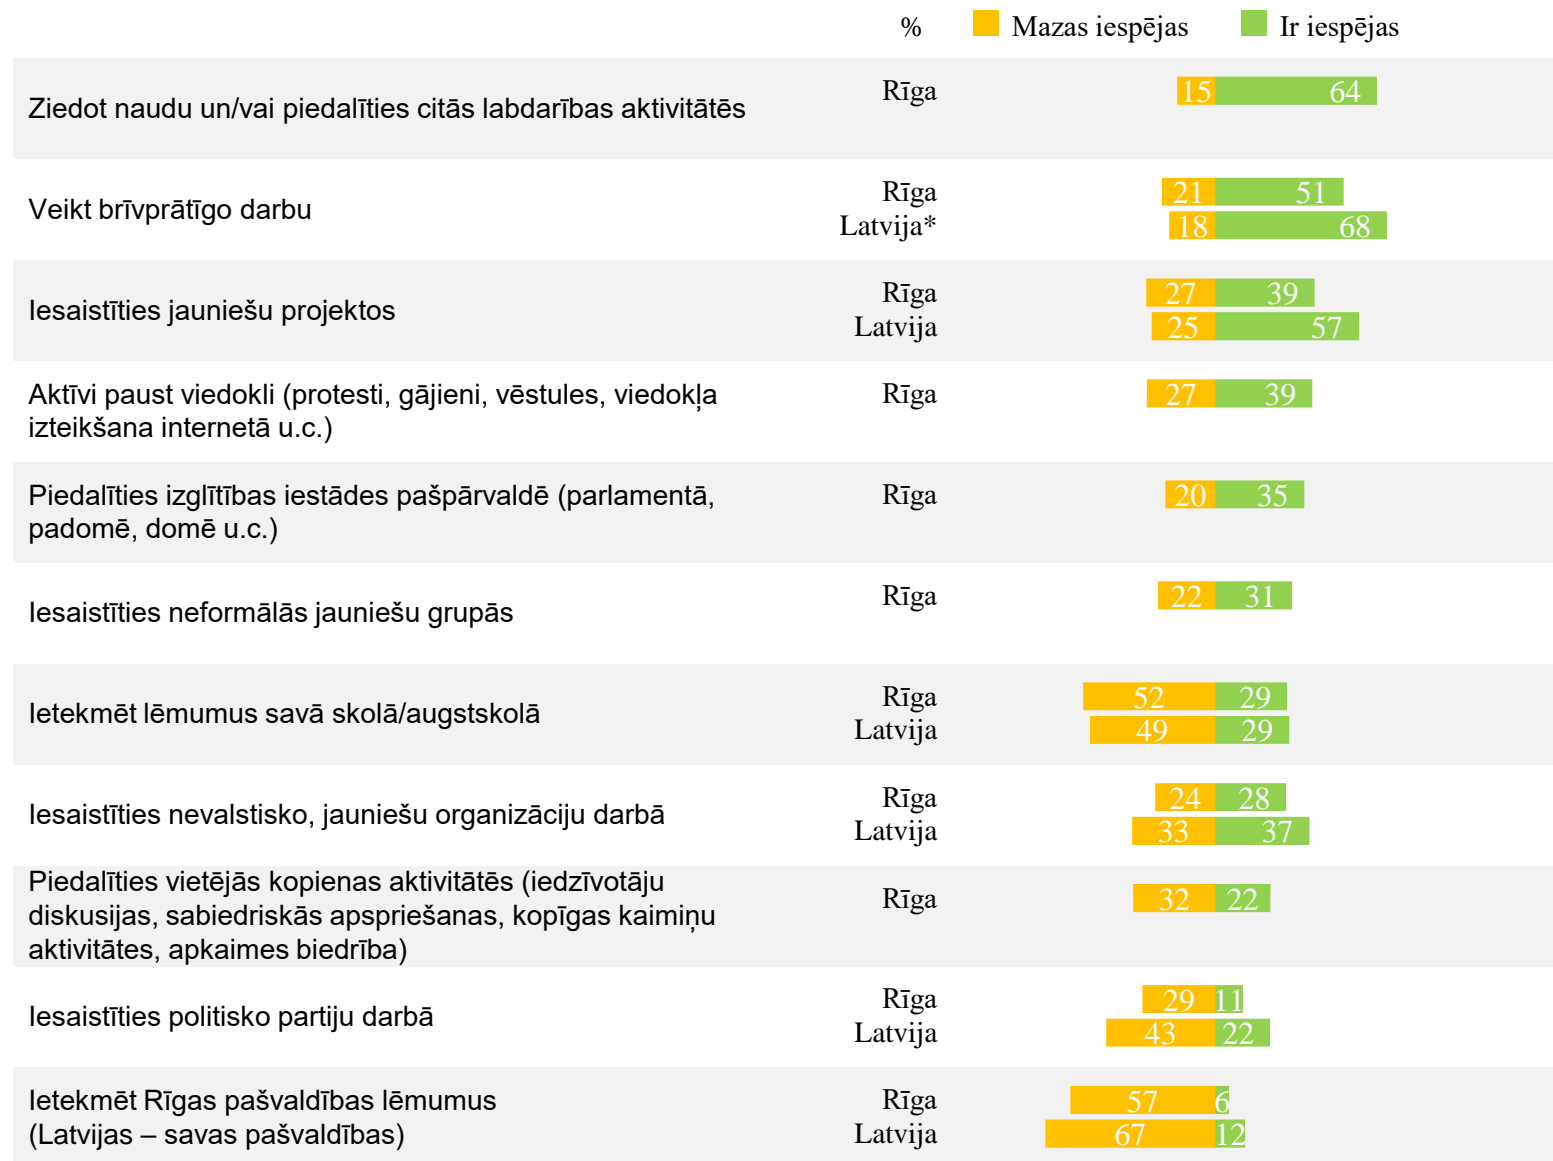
% Mazas iespējas Ir iespējas

| | | Mazas iespējas | Ir iespējas |
|---|---|---|---|
| Ziedot naudu un/vai piedalīties citās labdarības aktivitātēs | Rīga | 15 | 64 |
| Veikt brīvprātīgo darbu | Rīga | 21 | 51 |
| | Latvija* | 18 | 68 |
| Iesaistīties jauniešu projektos | Rīga | 27 | 39 |
| | Latvija | 25 | 57 |
| Aktīvi paust viedokli (protesti, gājieni, vēstules, viedokļa izteikšana internetā u.c.) | Rīga | 27 | 39 |
| Piedalīties izglītības iestādes pašpārvaldē (parlamentā, padomē, domē u.c.) | Rīga | 20 | 35 |
| Iesaistīties neformālās jauniešu grupās | Rīga | 22 | 31 |
| Ietekmēt lēmumus savā skolā/augstskolā | Rīga | 52 | 29 |
| | Latvija | 49 | 29 |
| Iesaistīties nevalstisko, jauniešu organizāciju darbā | Rīga | 24 | 28 |
| | Latvija | 33 | 37 |
| Piedalīties vietējās kopienas aktivitātēs (iedzīvotāju diskusijas, sabiedriskās apspriešanas, kopīgas kaimiņu aktivitātes, apkaimes biedrība) | Rīga | 32 | 22 |
| Iesaistīties politisko partiju darbā | Rīga | 29 | 11 |
| | Latvija | 43 | 22 |
| Ietekmēt Rīgas pašvaldības lēmumus (Latvijas – savas pašvaldības) | Rīga | 57 | 6 |
| | Latvija | 67 | 12 |